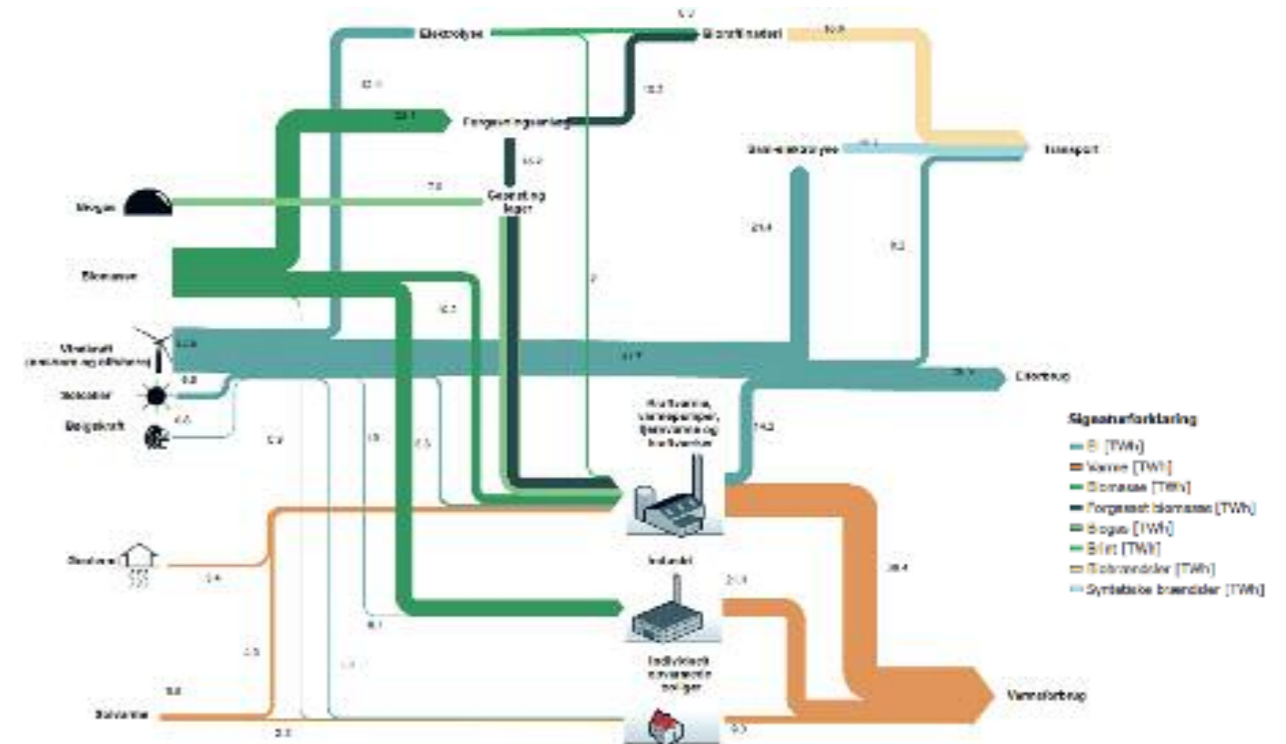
Electrolyse
Bioraffinaderi
Forgasningsanlæg
Gasrensning
Biogas
Biomasse
Vindkraft (onshore og offshore)
Solceller
Bølgekraft
Solvarme
Transport
Elforbrug
Kraftvarme, varmepumper, fjernvarme og kraftvarker
Industri
Individuelle opvarmede boliger
Varmeforbrug

Signaturforklaring
El [TWh]
Varme [TWh]
Biomasse [TWh]
Forgasset biomasse [TWh]
Biogas [TWh]
Biler [TWh]
Biobrændsler [TWh]
Syntetiske brændsler [TWh]

32.1
21.4
9.2
14.3
38.4
21.4
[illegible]